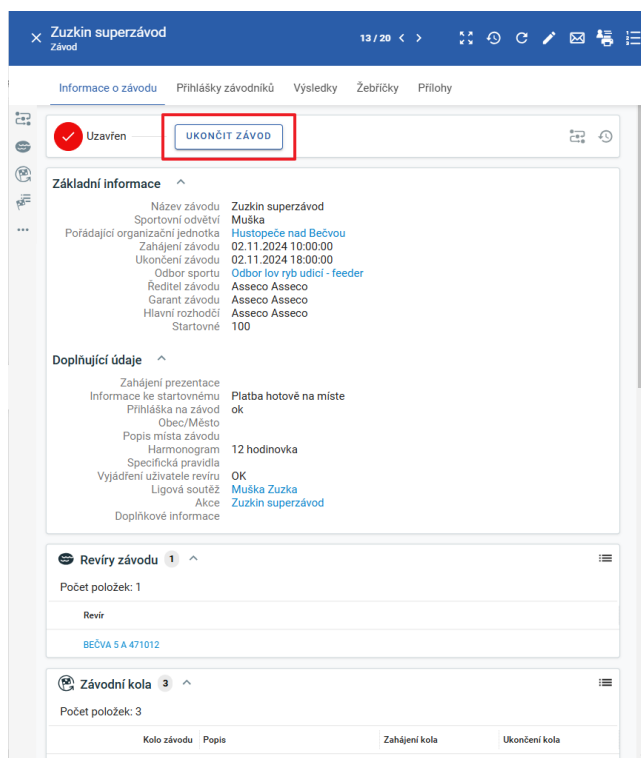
Zuzkin superzávod
Závod

13 / 20

Informace o závodu Přihlášky závodníků Výsledky Žebříčky Přílohy

Uzavřen UKONČIT ZÁVOD

Základní informace

Název závodu Zuzkin superzávod
Sportovní odvětví Muška
Pořádající organizační jednotka Hustopeče nad Bečvou
Zahájení závodu 02.11.2024 10:00:00
Ukončení závodu 02.11.2024 18:00:00
Odbor sportu Odbor lov ryb udicí - feeder
Ředitel závodu Asseco Asseco
Garant závodu Asseco Asseco
Hlavní rozhodčí Asseco Asseco
Startovné 100

Doplňující údaje

Zahájení prezentace
Informace ke startovnému Platba hotově na míste
Přihláška na závod ok
Obec/Město
Popis místa závodu
Harmonogram 12 hodinovka
Specifická pravidla
Vyjádření uživatele revíru OK
Ligová soutěž Muška Zuzka
Akce Zuzkin superzávod
Doplňkové informace

Revíry závodu 1

Počet položek: 1

| Revír |
|---|
| BEČVA 5 A 471012 |

Závodní kola 3

Počet položek: 3

| Kolo závodu | Popis | Zahájení kola | Ukončení kola |
|---|---|---|---|